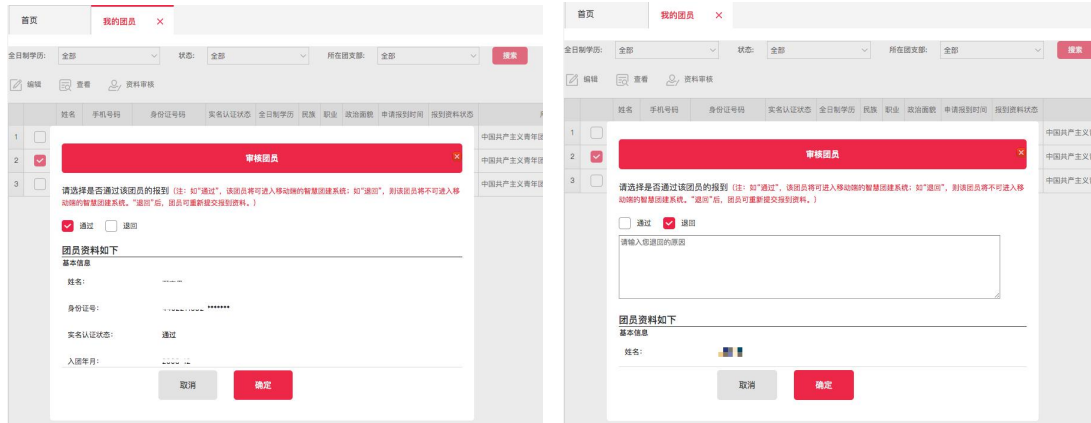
首页 我的团员 ×

全日制学历: 全部 状态: 全部 所在团支部: 全部 搜索

编辑 查看 资料审核

| | | 姓名 | 手机号码 | 身份证号码 | 实名认证状态 | 全日制学历 | 民族 | 职业 | 政治面貌 | 申请报到时间 | 报到资料状态 |
|---|---|---|---|---|---|---|---|---|---|---|---|
| 1 | | | | | | | | | 中国共产主义青年团 | | |
| 2 | ✓ | | | | | | | | 中国共产主义青年团 | | |
| 3 | | | | | | | | | 中国共产主义青年团 | | |

审核团员 ×

请选择是否通过该团员的报到（注：如"通过"，该团员将可进入移动端的智慧团建系统；如"退回"，则该团员将不可进入移动端的智慧团建系统。"退回"后，团员可重新提交报到资料。）

✓ 通过 退回

团员资料如下

基本信息

姓名: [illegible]

身份证号: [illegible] *******

实名认证状态: 通过

入团年月: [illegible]

取消 确定

首页 我的团员 ×

全日制学历: 全部 状态: 全部 所在团支部: 全部 搜索

编辑 查看 资料审核

| | | 姓名 | 手机号码 | 身份证号码 | 实名认证状态 | 全日制学历 | 民族 | 职业 | 政治面貌 | 申请报到时间 | 报到资料状态 |
|---|---|---|---|---|---|---|---|---|---|---|---|
| 1 | | | | | | | | | 中国共产主义 | | |
| 2 | ✓ | | | | | | | | 中国共产主义 | | |
| 3 | | | | | | | | | 中国共产主义 | | |

审核团员 ×

请选择是否通过该团员的报到（注：如"通过"，该团员将可进入移动端的智慧团建系统；如"退回"，则该团员将不可进入移动端的智慧团建系统。"退回"后，团员可重新提交报到资料。）

通过 ✓ 退回

请输入您退回的原因

团员资料如下

基本信息

姓名: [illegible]

取消 确定